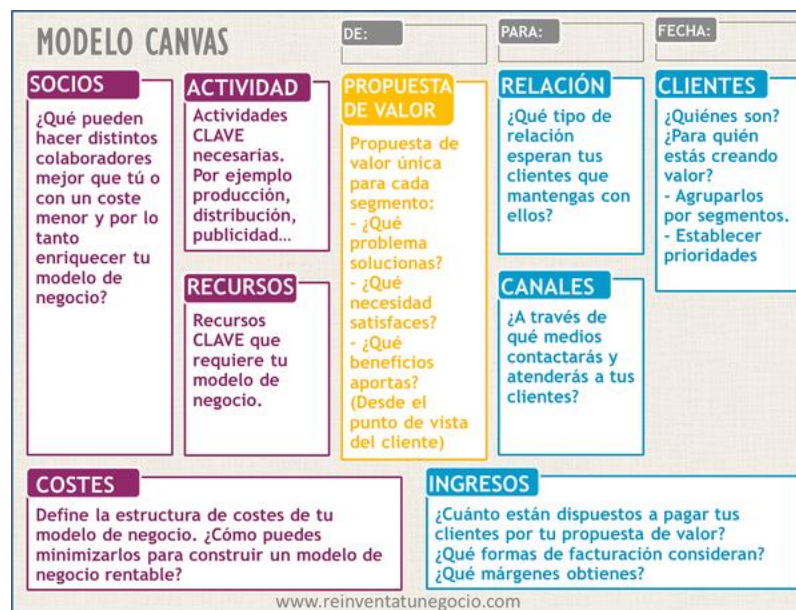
MODELO CANVAS

DE:

PARA:

FECHA:

SOCIOS

¿Qué pueden hacer distintos colaboradores mejor que tú o con un coste menor y por lo tanto enriquecer tu modelo de negocio?

ACTIVIDAD

Actividades CLAVE necesarias. Por ejemplo producción, distribución, publicidad...

RECURSOS

Recursos CLAVE que requiere tu modelo de negocio.

PROPUESTA DE VALOR

Propuesta de valor única para cada segmento:
- ¿Qué problema solucionas?
- ¿Qué necesidad satisfaces?
- ¿Qué beneficios aportas?
(Desde el punto de vista del cliente)

RELACIÓN

¿Qué tipo de relación esperan tus clientes que mantengas con ellos?

CANALES

¿A través de qué medios contactarás y atenderás a tus clientes?

CLIENTES

¿Quiénes son? ¿Para quién estás creando valor?
- Agruparlos por segmentos.
- Establecer prioridades

COSTES

Define la estructura de costes de tu modelo de negocio. ¿Cómo puedes minimizarlos para construir un modelo de negocio rentable?

INGRESOS

¿Cuánto están dispuestos a pagar tus clientes por tu propuesta de valor?
¿Qué formas de facturación consideran?
¿Qué márgenes obtienes?

www.reinventatunegocio.com